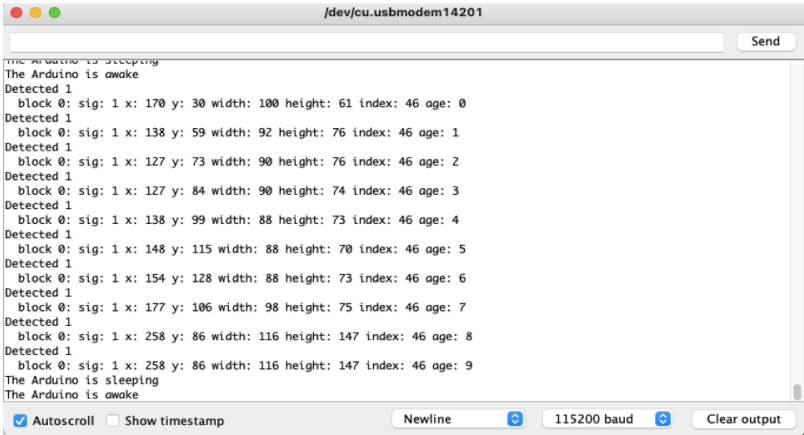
/dev/cu.usbmodem14201

Send

The Arduino is sleeping
The Arduino is awake
Detected 1
block 0: sig: 1 x: 170 y: 30 width: 100 height: 61 index: 46 age: 0
Detected 1
block 0: sig: 1 x: 138 y: 59 width: 92 height: 76 index: 46 age: 1
Detected 1
block 0: sig: 1 x: 127 y: 73 width: 90 height: 76 index: 46 age: 2
Detected 1
block 0: sig: 1 x: 127 y: 84 width: 90 height: 74 index: 46 age: 3
Detected 1
block 0: sig: 1 x: 138 y: 99 width: 88 height: 73 index: 46 age: 4
Detected 1
block 0: sig: 1 x: 148 y: 115 width: 88 height: 70 index: 46 age: 5
Detected 1
block 0: sig: 1 x: 154 y: 128 width: 88 height: 73 index: 46 age: 6
Detected 1
block 0: sig: 1 x: 177 y: 106 width: 98 height: 75 index: 46 age: 7
Detected 1
block 0: sig: 1 x: 258 y: 86 width: 116 height: 147 index: 46 age: 8
Detected 1
block 0: sig: 1 x: 258 y: 86 width: 116 height: 147 index: 46 age: 9
The Arduino is sleeping
The Arduino is awake

Autoscroll Show timestamp Newline 115200 baud Clear output